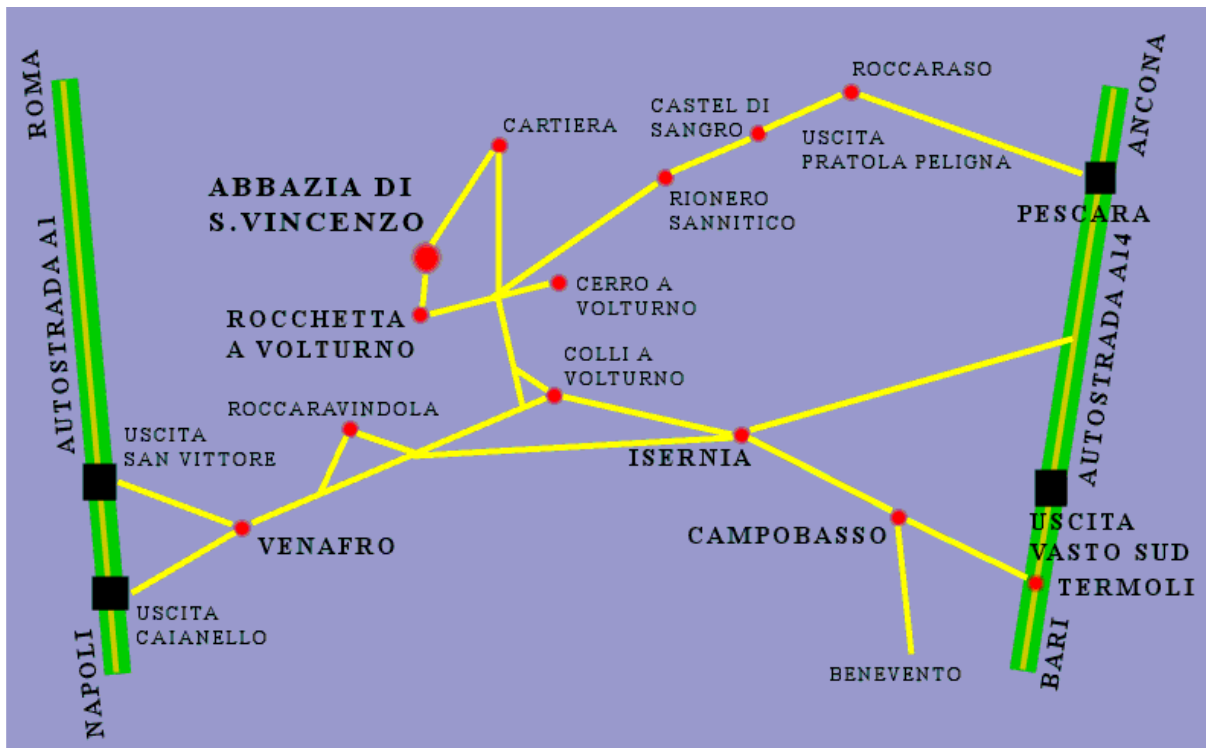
ROMA
AUTOSTRADA A1
NAPOLI
USCITA SAN VITTORE
USCITA CAIANELLO
VENAFRO
ROCCARAVINDOLA
ABBAZIA DI S.VINCENZO
CARTIERA
ROCCHETTA A VOLTURNO
CERRO A VOLTURNO
COLLI A VOLTURNO
ISERNIA
CASTEL DI SANGRO
ROCCARASO
RIONERO SANNITICO
USCITA PRATOLA PELIGNA
ANCONA
PESCARA
AUTOSTRADA A14
USCITA VASTO SUD
TERMOLI
BARI
CAMPOBASSO
BENEVENTO